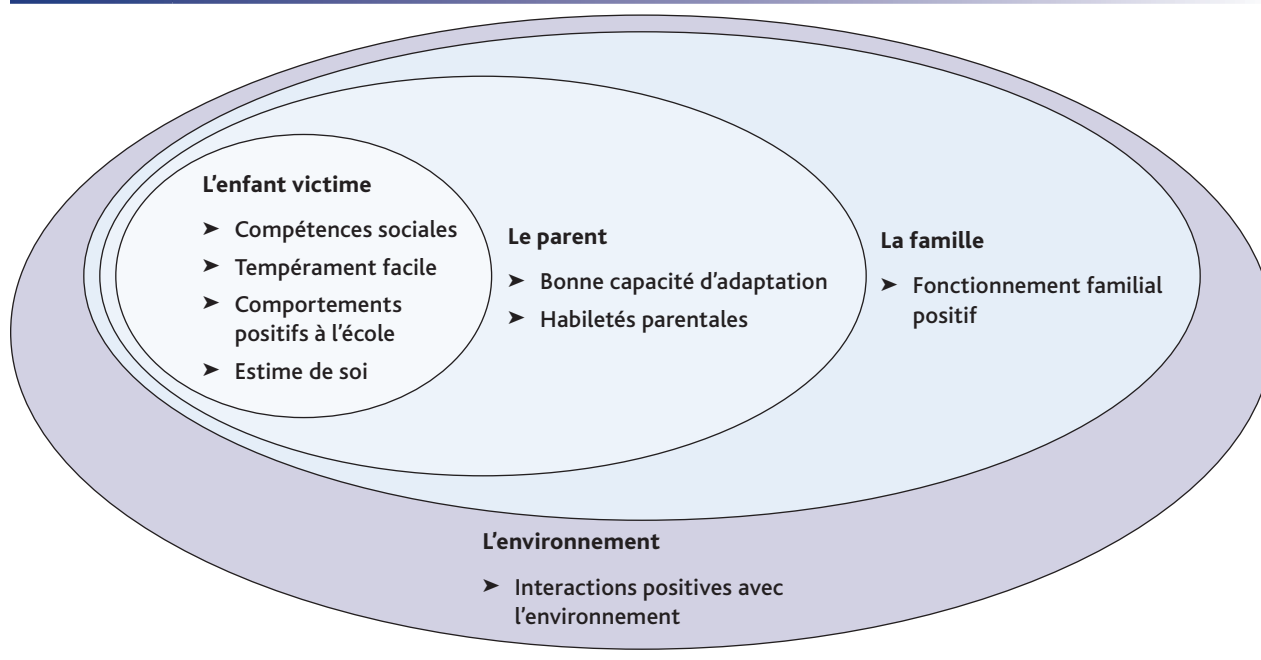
L’enfant victime

➤ Compétences sociales
➤ Tempérament facile
➤ Comportements positifs à l’école
➤ Estime de soi

Le parent

➤ Bonne capacité d’adaptation
➤ Habiletés parentales

La famille

➤ Fonctionnement familial positif

L’environnement

➤ Interactions positives avec l’environnement